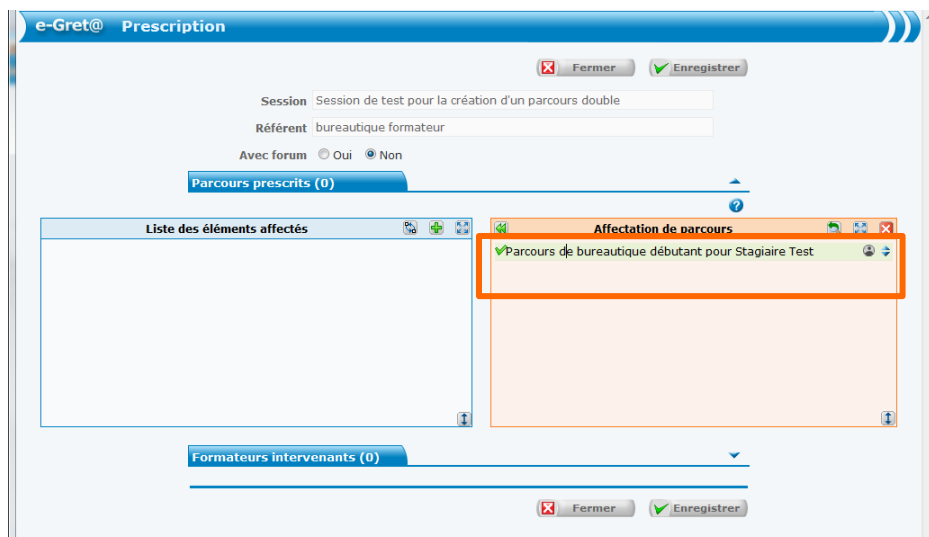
e-Gret@ Prescription

Fermer Enregistrer

Session Session de test pour la création d'un parcours double

Référent bureautique formateur

Avec forum Oui Non

Parcours prescrits (0)

Liste des éléments affectés

Affectation de parcours

Parcours de bureautique débutant pour Stagiaire Test

Formateurs intervenants (0)

Fermer Enregistrer